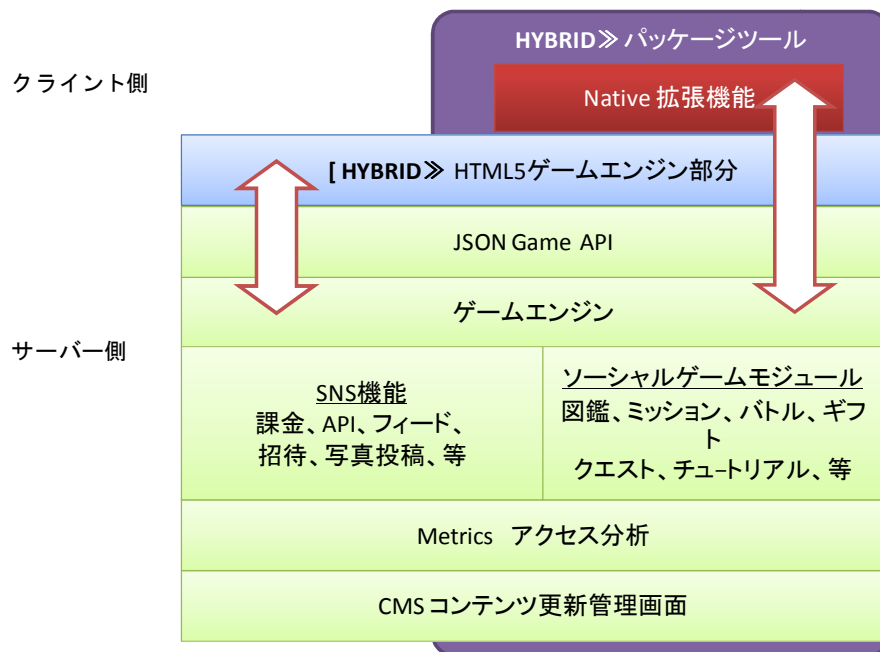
クライント側

HYBRID≫ パッケージツール

Native 拡張機能

[ HYBRID≫ HTML5ゲームエンジン部分

JSON Game API

ゲームエンジン

サーバー側

SNS機能
課金、API、フィード、招待、写真投稿、等

ソーシャルゲームモジュール
図鑑、ミッション、バトル、ギフト
クエスト、チュ–トリアル、等

Metrics アクセス分析

CMS コンテンツ更新管理画面